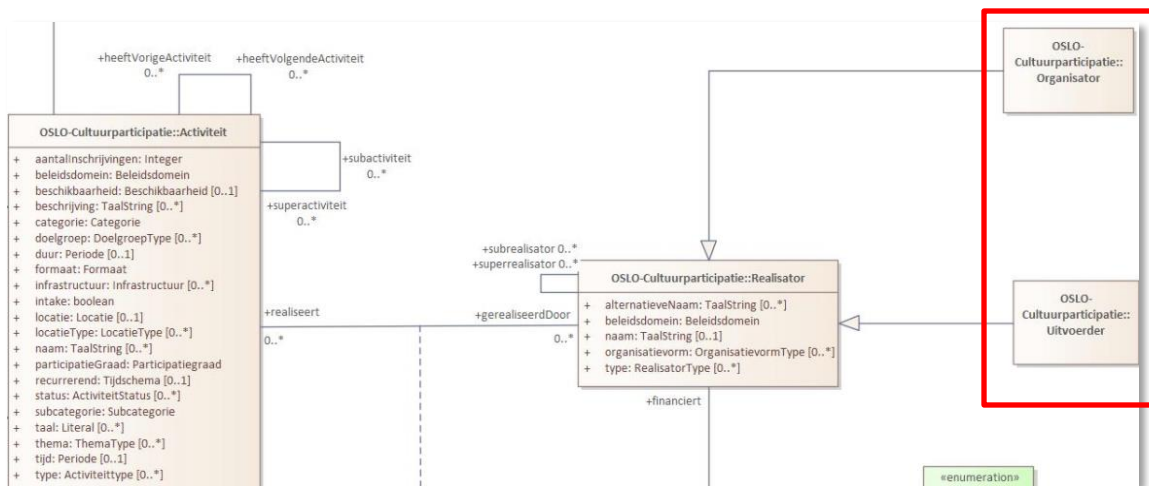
+heeftVorigeActiviteit 0..*

+heeftVolgendeActiviteit 0..*

OSLO-Cultuurparticipatie::Activiteit

+ aantalInschrijvingen: Integer
+ beleidsdomein: Beleidsdomein
+ beschikbaarheid: Beschikbaarheid [0..1]
+ beschrijving: TaalString [0..*]
+ categorie: Categorie
+ doelgroep: DoelgroepType [0..*]
+ duur: Periode [0..1]
+ formaat: Formaat
+ infrastructuur: Infrastructuur [0..*]
+ intake: boolean
+ locatie: Locatie [0..1]
+ locatieType: LocatieType [0..*]
+ naam: TaalString [0..*]
+ participatieGraad: Participatiegraad
+ recurrerend: Tijdschema [0..1]
+ status: ActiviteitStatus [0..*]
+ subcategorie: Subcategorie
+ taal: Literal [0..*]
+ thema: ThemaType [0..*]
+ tijd: Periode [0..1]
+ type: Activiteittype [0..*]

+subactiviteit 0..*

+superactiviteit 0..*

+realiseert 0..*

+gerealiseerdDoor 0..*

+subrealisator 0..*
+superrealisator 0..*

OSLO-Cultuurparticipatie::Realisator

+ alternatieveNaam: TaalString [0..*]
+ beleidsdomein: Beleidsdomein
+ naam: TaalString [0..1]
+ organisatievorm: OrganisatievormType [0..*]
+ type: RealisatorType [0..*]

+financiert

OSLO-Cultuurparticipatie:: Organisator

OSLO-Cultuurparticipatie:: Uitvoerder

«enumeration»